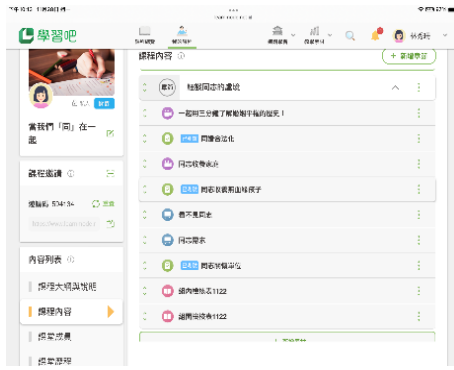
學習吧

課程內容 ⓘ

+ 新增單元

當我們「同」在一起

課程邀請 ⓘ

邀請碼 504134

內容列表 ⓘ

課程大綱與說明

課程內容

課堂成員

課堂學習

輔助同志的邀請

一起用三分鐘了解胎兒的秘密！

同婚合法化

同志教育專法

同志就是會跟同性發展

看不見同志

同志權利

同志教育平權

組員報告1122

組員報告1122

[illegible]